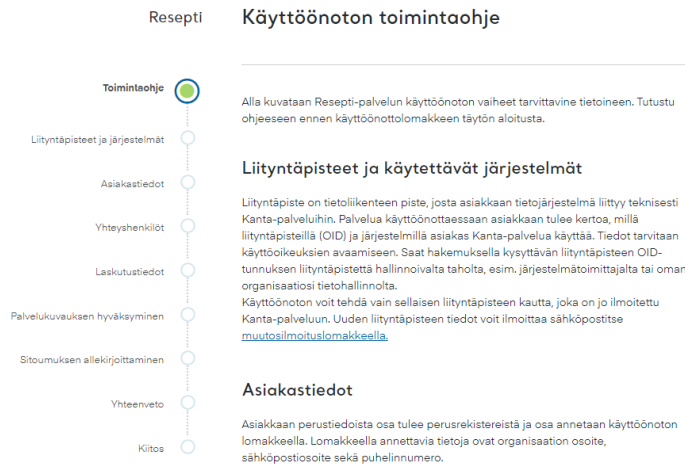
Resepti

Toimintaohje

Liityntäpisteet ja järjestelmät

Asiakastiedot

Yhteyshenkilöt

Laskutustiedot

Palvelukuvauksen hyväksyminen

Sitoumuksen allekirjoittaminen

Yhteenveto

Kiitos

Käyttöönoton toimintaohje

Alla kuvataan Resepti-palvelun käyttöönoton vaiheet tarvittavine tietoineen. Tutustu ohjeeseen ennen käyttöönottolomakkeen täytön aloitusta.

Liityntäpisteet ja käytettävät järjestelmät

Liityntäpiste on tietoliikenteen piste, josta asiakkaan tietojärjestelmä liittyy teknisesti Kanta-palveluihin. Palvelua käyttöönottaessaan asiakkaan tulee kertoa, millä liityntäpisteillä (OID) ja järjestelmillä asiakas Kanta-palvelua käyttää. Tiedot tarvitaan käyttöoikeuksien avaamiseen. Saat hakemuksella kysyttävän liityntäpisteen OID-tunnuksen liityntäpistettä hallinnoivalta taholta, esim. järjestelmätoimittajalta tai omar organisaatiosi tietohallinnolta.
Käyttöönoton voit tehdä vain sellaisen liityntäpisteen kautta, joka on jo ilmoitettu Kanta-palveluun. Uuden liityntäpisteen tiedot voit ilmoittaa sähköpostitse muutosilmoituslomakkeella.

Asiakastiedot

Asiakkaan perustiedoista osa tulee perusrekistereistä ja osa annetaan käyttöönoton lomakkeella. Lomakkeella annettavia tietoja ovat organisaation osoite, sähköpostiosoite sekä puhelinnumero.